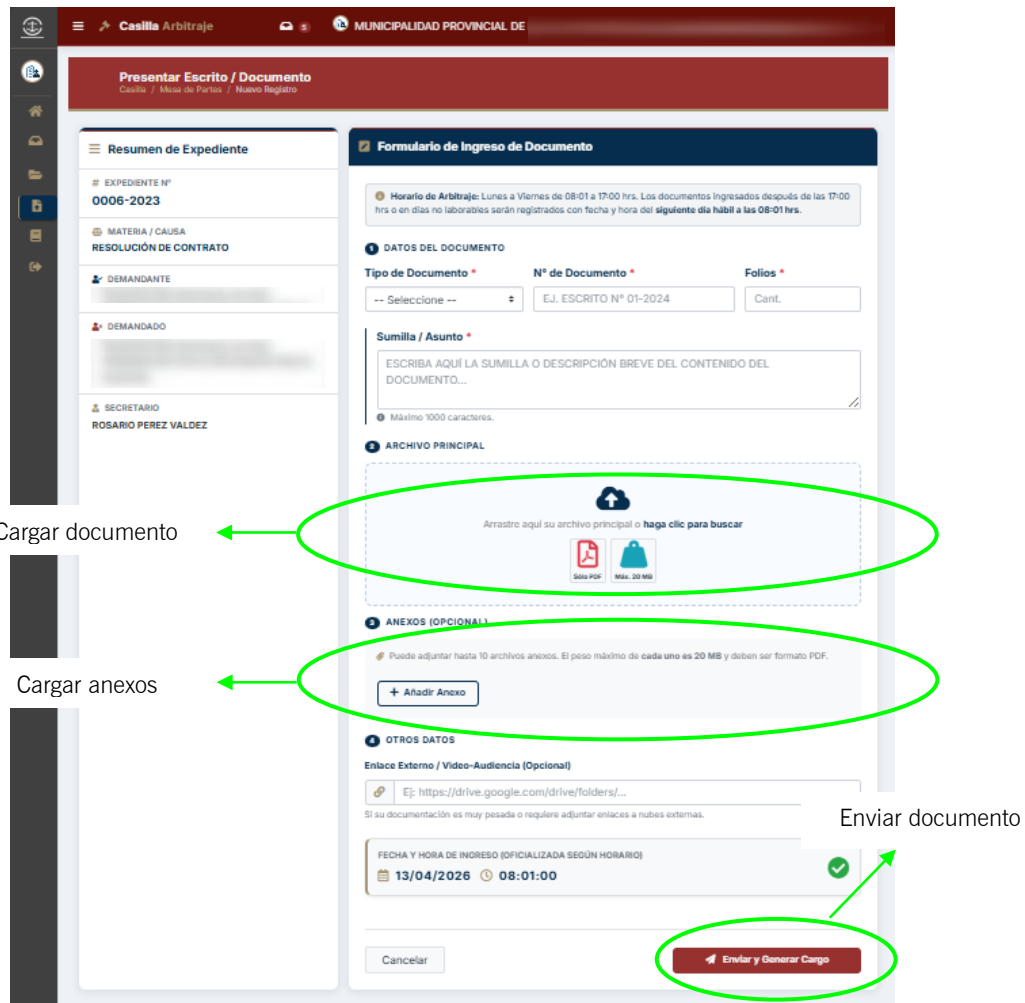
Casilla Arbitraje 5 MUNICIPALIDAD PROVINCIAL DE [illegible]

Presentar Escrito / Documento
Casilla / Mesa de Partes / Nuevo Registro

Resumen de Expediente

EXPEDIENTE Nº
0006-2023

MATERIA / CAUSA
RESOLUCIÓN DE CONTRATO

DEMANDANTE
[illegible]

DEMANDADO
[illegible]

SECRETARIO
ROSARIO PEREZ VALDEZ

Formulario de Ingreso de Documento

Horario de Arbitraje: Lunes a Viernes de 08:01 a 17:00 hrs. Los documentos ingresados después de las 17:00 hrs o en días no laborables serán registrados con fecha y hora del siguiente día hábil a las 08:01 hrs.

1 DATOS DEL DOCUMENTO

Tipo de Documento *
-- Seleccione --
Nº de Documento *
EJ. ESCRITO Nº 01-2024
Folios *
Cant.

Sumilla / Asunto *
ESCRIBA AQUÍ LA SUMILLA O DESCRIPCIÓN BREVE DEL CONTENIDO DEL DOCUMENTO...
Máximo 1000 caracteres.

2 ARCHIVO PRINCIPAL

Arrastre aquí su archivo principal o haga clic para buscar
Sólo PDF
Máx. 20 MB

Cargar documento

3 ANEXOS (OPCIONAL)

Puede adjuntar hasta 10 archivos anexos. El peso máximo de cada uno es 20 MB y deben ser formato PDF.

+ Añadir Anexo

Cargar anexos

4 OTROS DATOS

Enlace Externo / Video-Audiencia (Opcional)
Ej: https://drive.google.com/drive/folders/...
Si su documentación es muy pesada o requiere adjuntar enlaces a nubes externas.

Enviar documento

FECHA Y HORA DE INGRESO (OFICIALIZADA SEGÚN HORARIO)
13/04/2026 08:01:00

Cancelar
Enviar y Generar Cargo